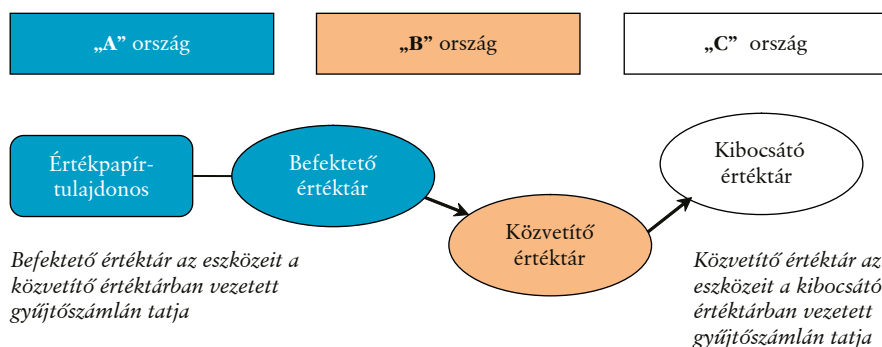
„A” ország

„B” ország

„C” ország

Értékpapír-tulajdonos

Befektető értéktár

Közvetítő értéktár

Kibocsátó értéktár

Befektető értéktár az eszközeit a közvetítő értéktárban vezetett gyűjtőszámlán tatja

Közvetítő értéktár az eszközeit a kibocsátó értéktárban vezetett gyűjtőszámlán tatja